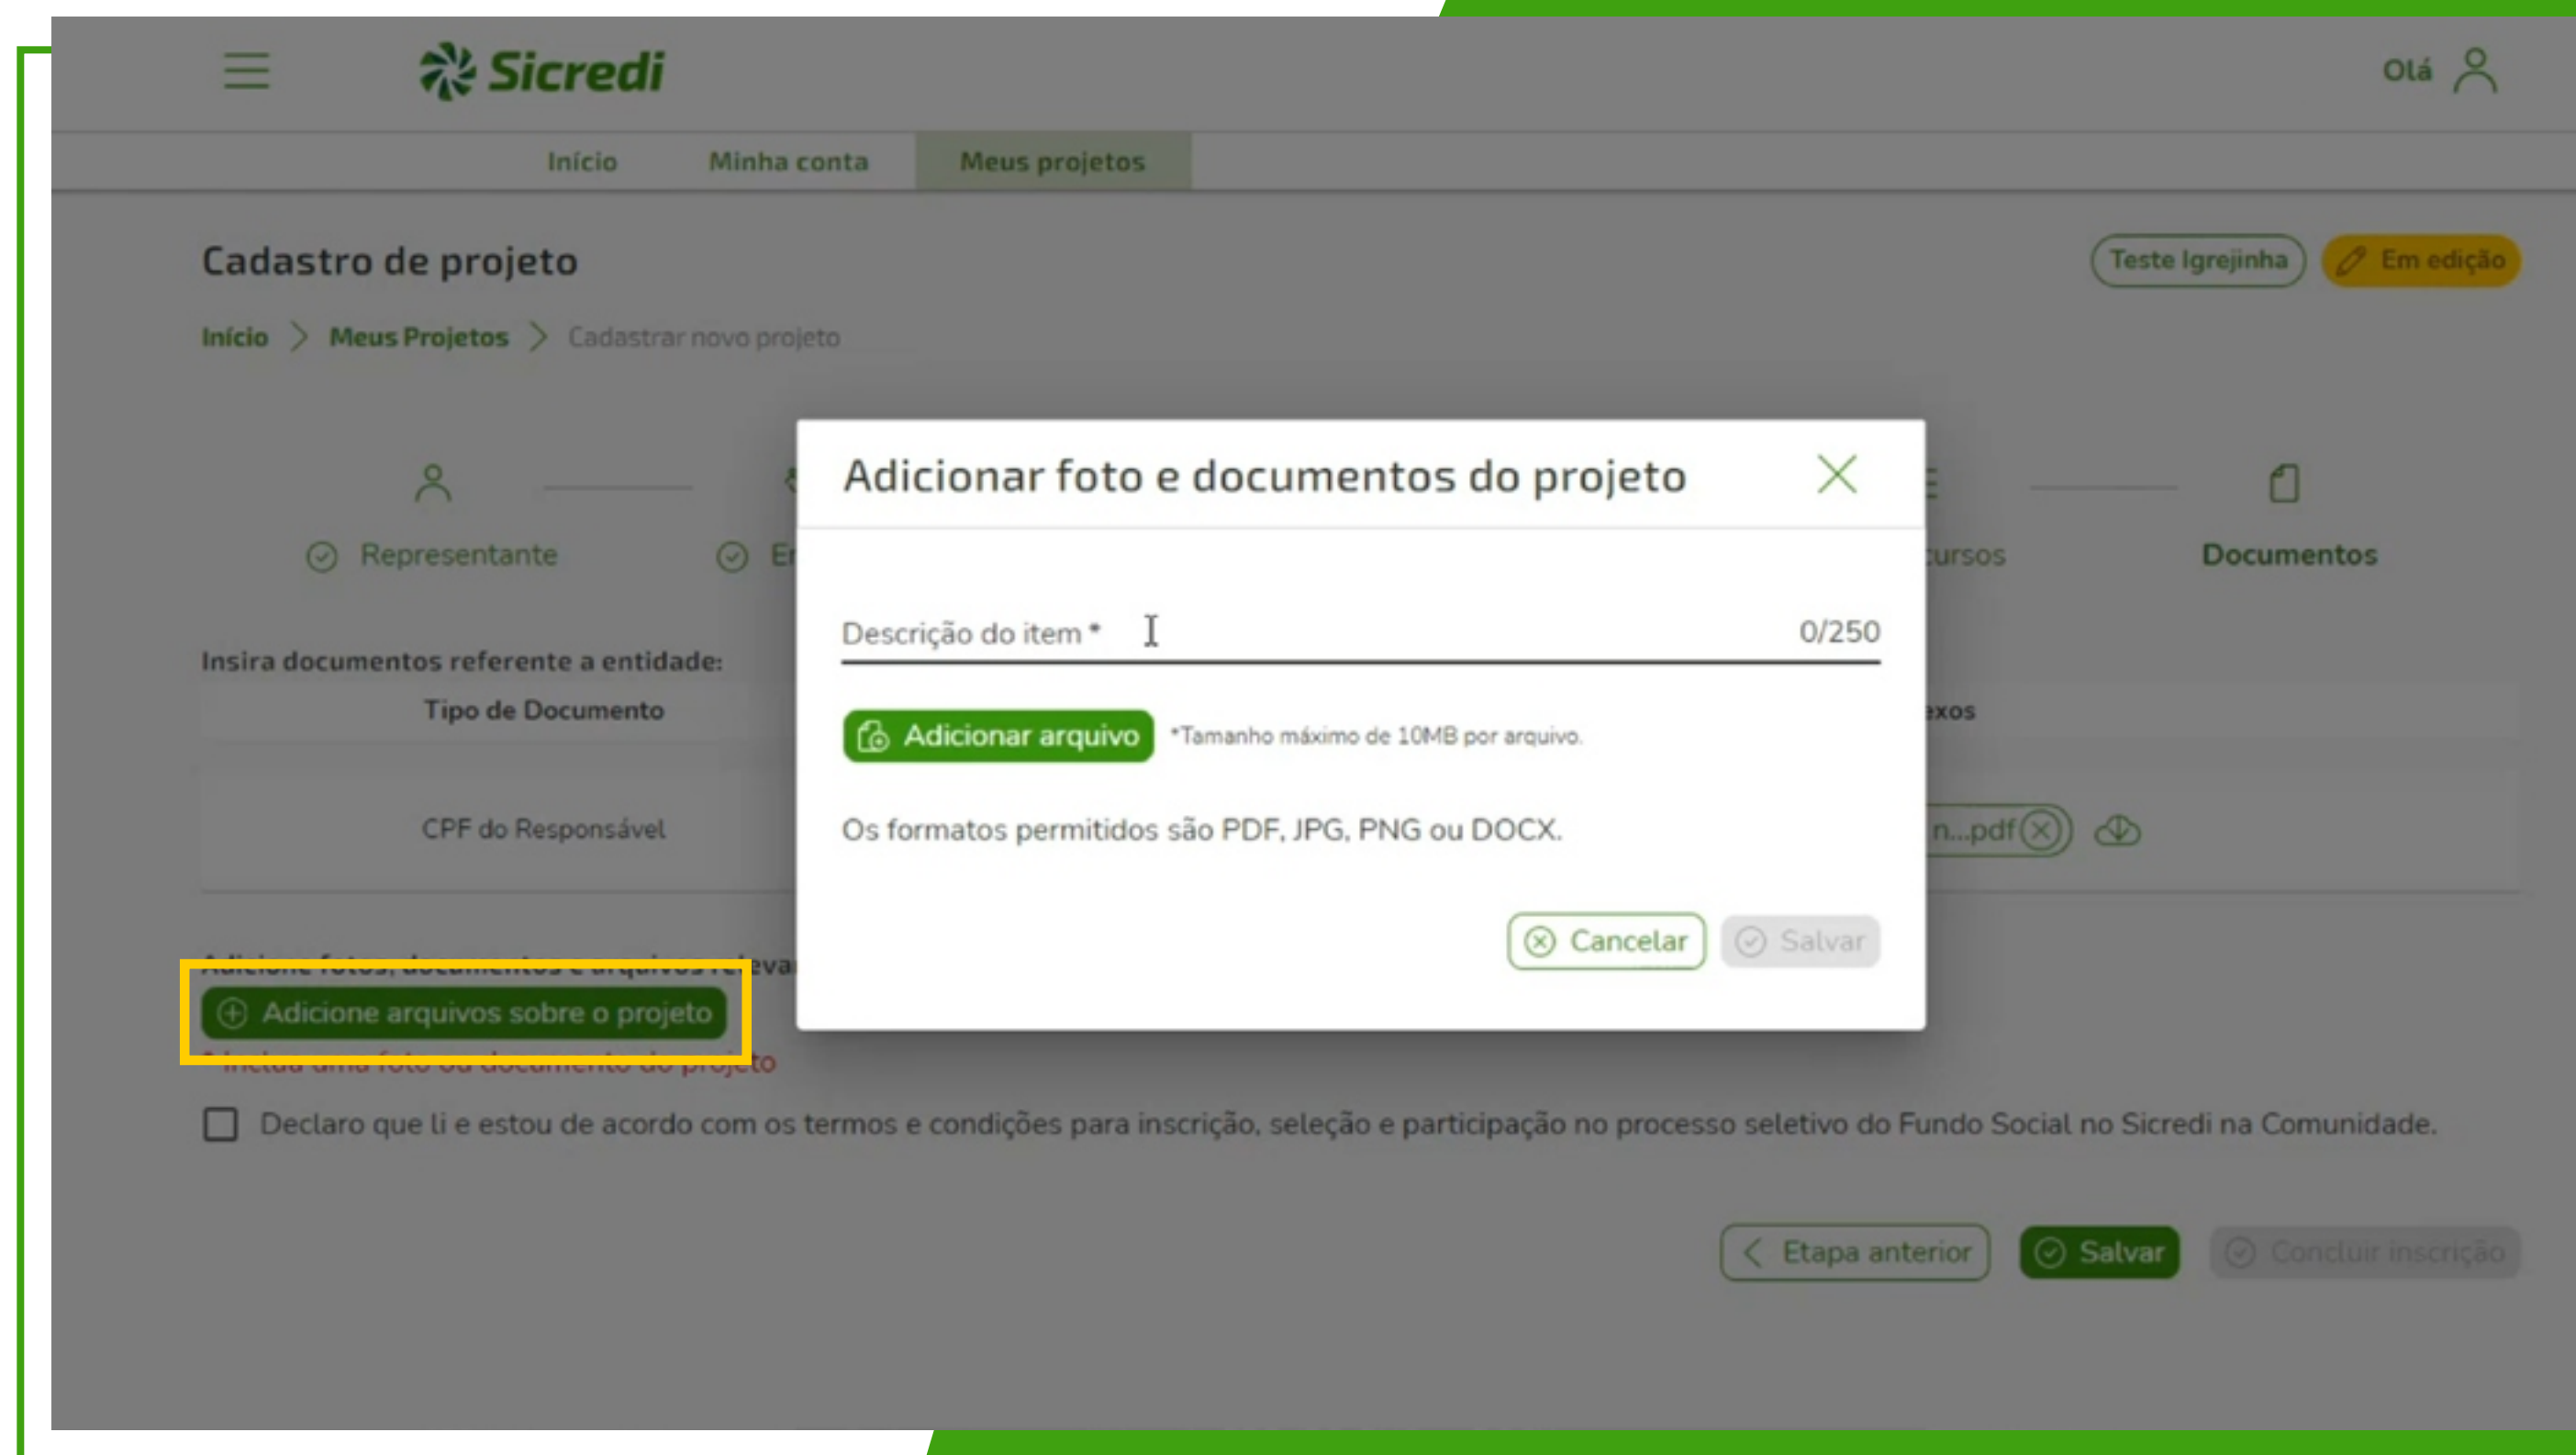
Sicredi

Olá

Início Minha conta Meus projetos

Cadastro de projeto

Teste Igrejinha Em edição

Início > Meus Projetos > Cadastrar novo projeto

Representante Er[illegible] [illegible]ursos Documentos

Insira documentos referente a entidade:

| Tipo de Documento | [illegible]exos |
|---|---|
| CPF do Responsável | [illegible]n...pdf |

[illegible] releva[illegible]

Adicione arquivos sobre o projeto

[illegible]

Declaro que li e estou de acordo com os termos e condições para inscrição, seleção e participação no processo seletivo do Fundo Social no Sicredi na Comunidade.

Etapa anterior Salvar Concluir inscrição

Adicionar foto e documentos do projeto

Descrição do item * 0/250

Adicionar arquivo *Tamanho máximo de 10MB por arquivo.

Os formatos permitidos são PDF, JPG, PNG ou DOCX.

Cancelar Salvar